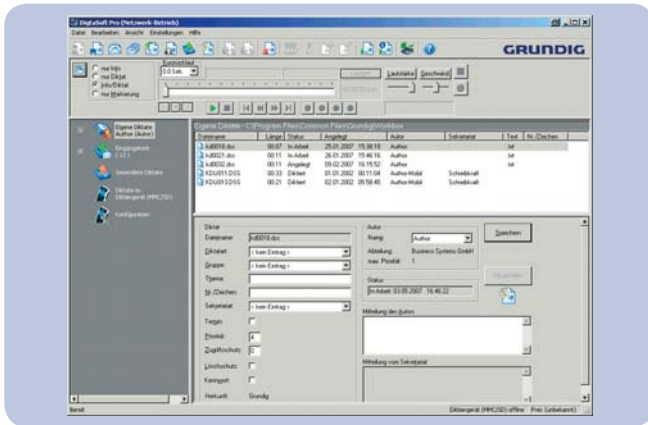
DigtaSoft Pro (Netzwerk-Betrieb)

Datei Bearbeiten Ansicht Einstellungen Hilfe

GRUNDIG

nur Info
nur Diktat
Info/Diktat
nur Markierung

Sprungabstand
0,0 Sek.

Lautstärke Geschwindigkeit

Eigene Diktate Autor (Autor)
Eingangskorb (13)
Gesendete Diktate
Diktate im Diktiergerät (MMC/SD)
Konfiguration

Eigene Diktate - C:\Program Files\Common Files\Grundig\Worklow

| Dateiname | Länge | Status | Angelegt | Autor | Sekretariat | Text | Nr./Zeichen |
|---|---|---|---|---|---|---|---|
| kd0018.dss | 00:07 | In Arbeit | 25.01.2007 15:38:18 | Author | | Ja |  |
| kd0021.dss | 00:11 | In Arbeit | 26.01.2007 15:46:16 | Author | | Ja |  |
| kd0032.dss | 00:11 | Angelegt | 09.02.2007 16:15:52 | Author | | Ja |  |
| KDU011.DSS | 00:33 | Diktiert | 01.01.2002 00:11:04 | Author Mobil | Schreibkraft | |  |
| KDU013.DSS | 00:21 | Diktiert | 02.01.2002 05:58:45 | Author Mobil | Schreibkraft | |  |

Diktat
Dateiname: kd0018.dss
Diktatart: < kein Eintrag >
Gruppe: < kein Eintrag >
Thema:
Nr./Zeichen:
Sekretariat: < kein Eintrag >
Termin:
Priorität: 4
Zugriffsschutz: 0
Löschschutz:
Kennwort:
Herkunft: Grundig

Autor
Name: Author
Abteilung: Business Systems GmbH
max. Priorität: 1

Status
In Arbeit 03.05.2007 16:46:22

Mitteilung des Autors

Mitteilung vom Sekretariat

Speichern

Verwerfen

Bereit

Diktiergerät (MMC/SD) offline Prio: (unbekannt)